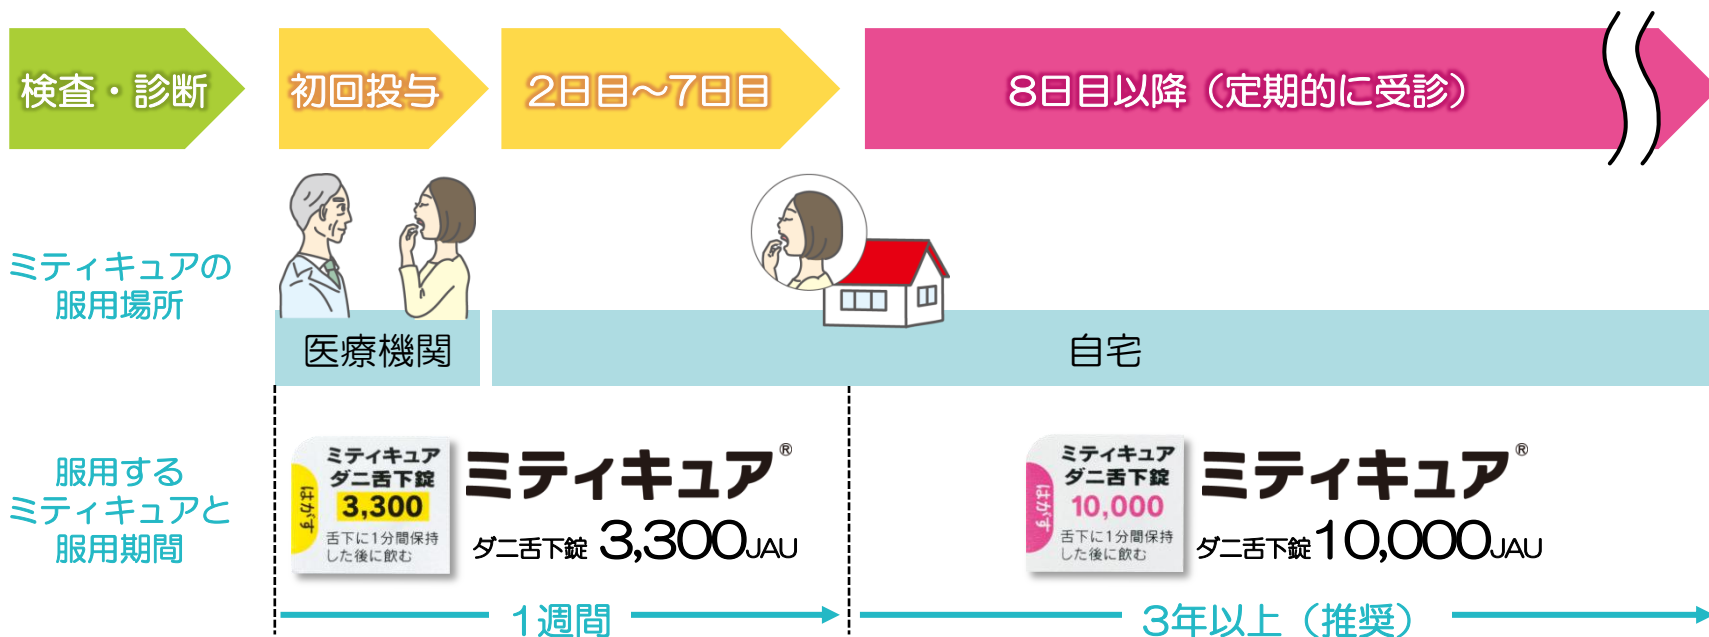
検査・診断

初回投与

2日目〜7日目

8日目以降（定期的に受診）

ミティキュアの服用場所

医療機関

自宅

服用するミティキュアと服用期間

ミティキュア ダニ舌下錠 3,300 はがす 舌下に1分間保持した後に飲む

ミティキュア®

ダニ舌下錠 3,300JAU

ミティキュア ダニ舌下錠 10,000 はがす 舌下に1分間保持した後に飲む

ミティキュア®

ダニ舌下錠 10,000JAU

1週間

3年以上（推奨）